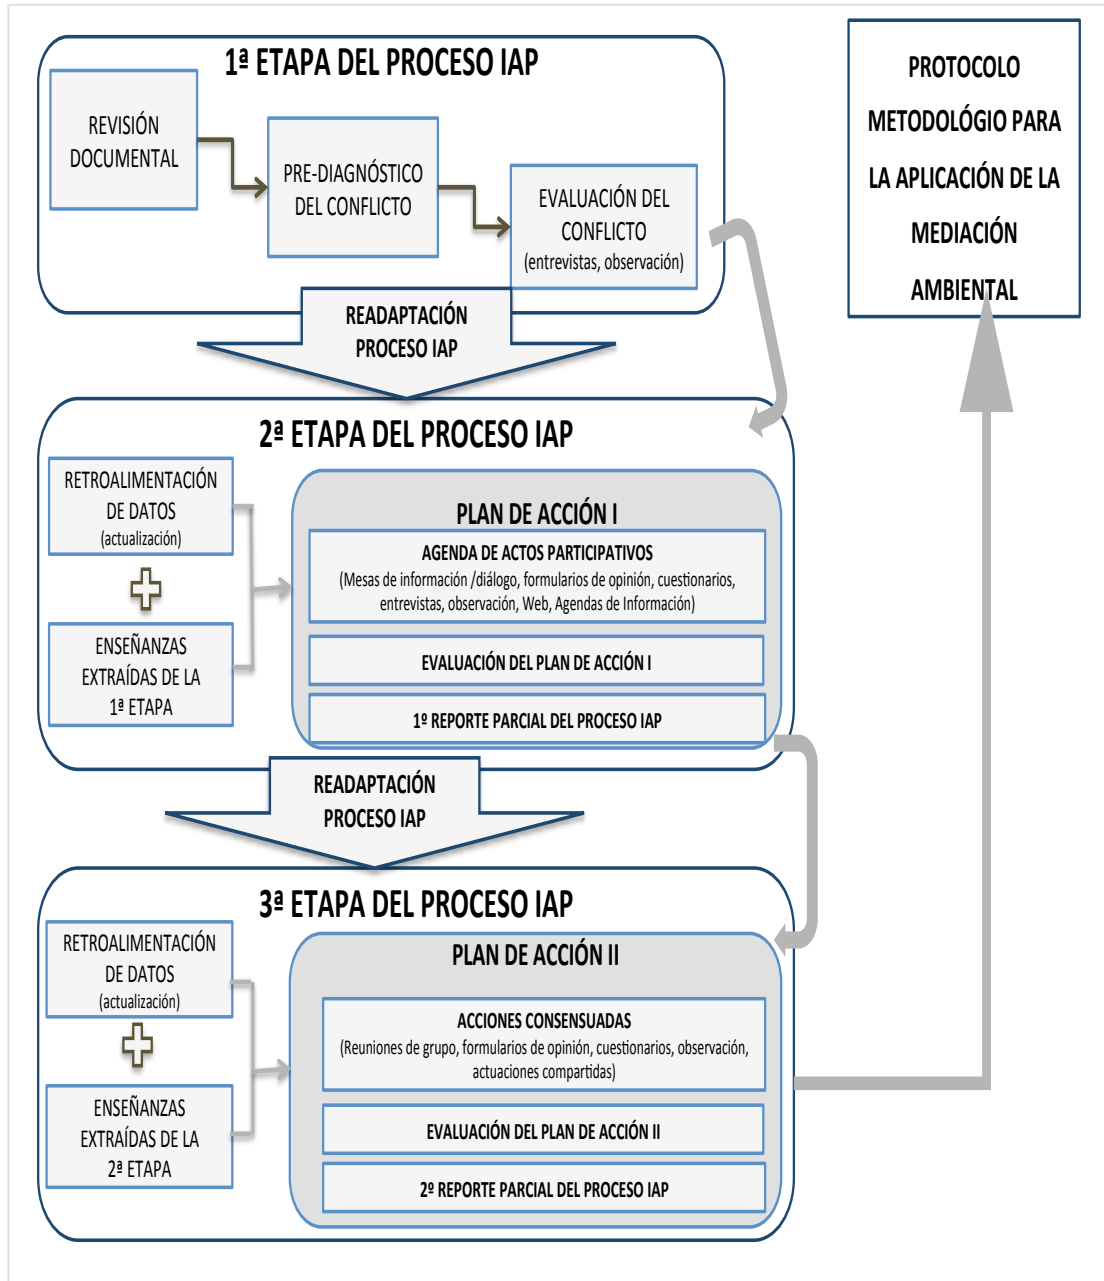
1ª ETAPA DEL PROCESO IAP

REVISIÓN DOCUMENTAL

PRE-DIAGNÓSTICO DEL CONFLICTO

EVALUACIÓN DEL CONFLICTO (entrevistas, observación)

PROTOCOLO METODOLÓGIO PARA LA APLICACIÓN DE LA MEDIACIÓN AMBIENTAL

READAPTACIÓN PROCESO IAP

2ª ETAPA DEL PROCESO IAP

RETROALIMENTACIÓN DE DATOS (actualización)

ENSEÑANZAS EXTRAÍDAS DE LA 1ª ETAPA

PLAN DE ACCIÓN I

AGENDA DE ACTOS PARTICIPATIVOS
(Mesas de información /diálogo, formularios de opinión, cuestionarios, entrevistas, observación, Web, Agendas de Información)

EVALUACIÓN DEL PLAN DE ACCIÓN I

1º REPORTE PARCIAL DEL PROCESO IAP

READAPTACIÓN PROCESO IAP

3ª ETAPA DEL PROCESO IAP

RETROALIMENTACIÓN DE DATOS (actualización)

ENSEÑANZAS EXTRAÍDAS DE LA 2ª ETAPA

PLAN DE ACCIÓN II

ACCIONES CONSENSUADAS
(Reuniones de grupo, formularios de opinión, cuestionarios, observación, actuaciones compartidas)

EVALUACIÓN DEL PLAN DE ACCIÓN II

2º REPORTE PARCIAL DEL PROCESO IAP